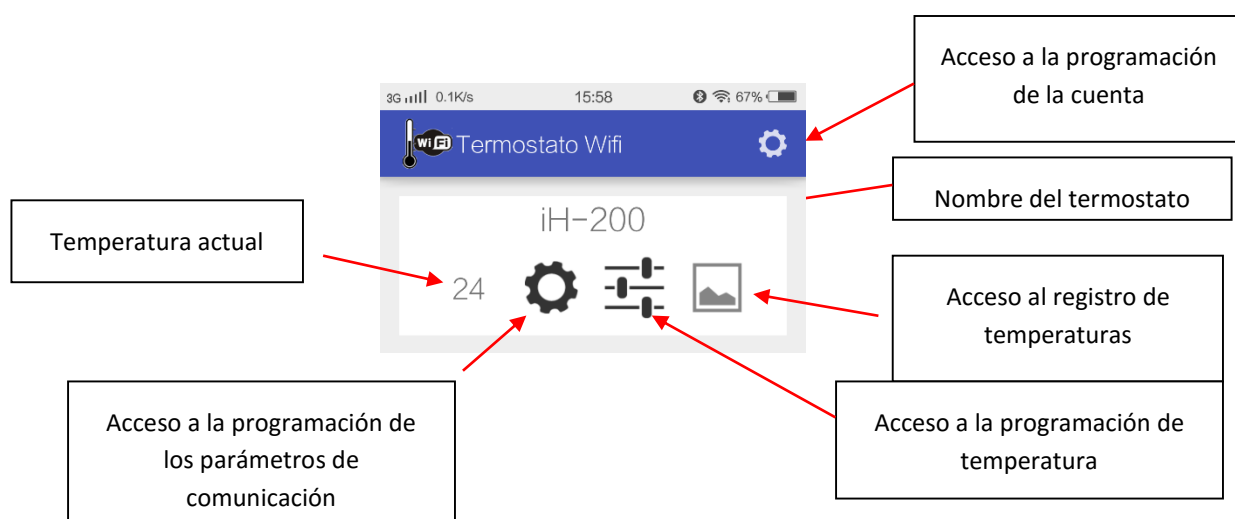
Acceso a la programación de la cuenta

3G 0.1K/s 15:58 67%

WiFi Termostato Wifi

Nombre del termostato

iH-200

Temperatura actual

24

Acceso al registro de temperaturas

Acceso a la programación de los parámetros de comunicación

Acceso a la programación de temperatura